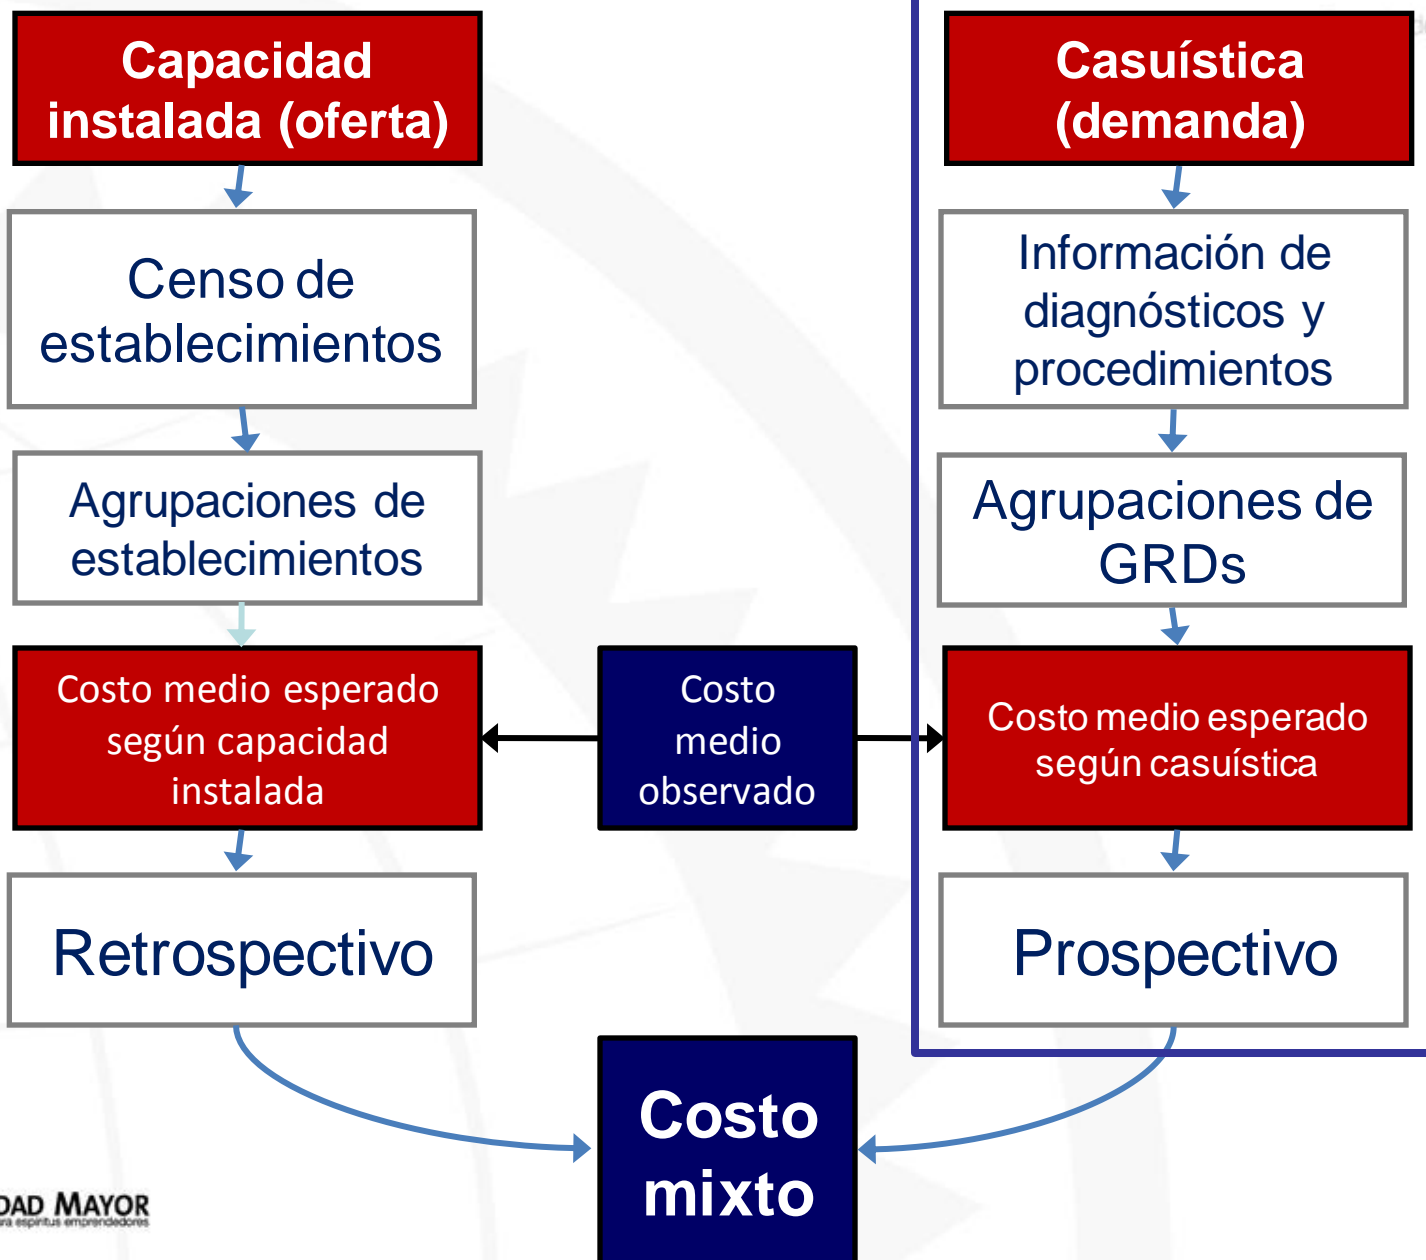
Capacidad instalada (oferta)

Censo de establecimientos

Agrupaciones de establecimientos

Costo medio esperado según capacidad instalada

Retrospectivo

Casuística (demanda)

Información de diagnósticos y procedimientos

Agrupaciones de GRDs

Costo medio esperado según casuística

Prospectivo

Costo medio observado

Costo mixto

DAD MAYOR
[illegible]